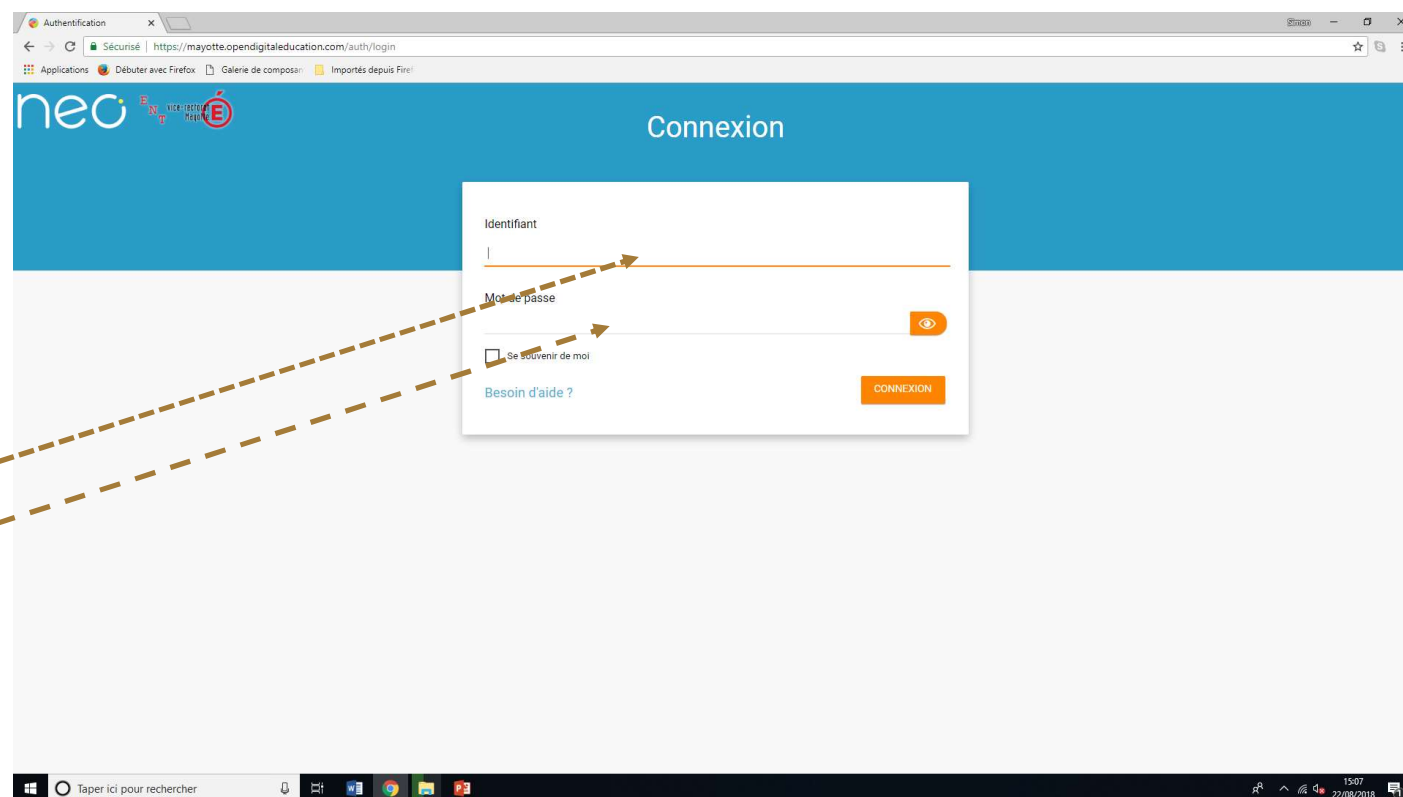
Authentification ×

Simon

Sécurisé | https://mayotte.opendigitaleducation.com/auth/login

Applications Débuter avec Firefox Galerie de composan Importés depuis Fire

neo E N T vice-rectorat Mayotte É

Connexion

Identifiant

Mot de passe

Se souvenir de moi

Besoin d'aide ?

CONNEXION

Taper ici pour rechercher

15:07
22/08/2018